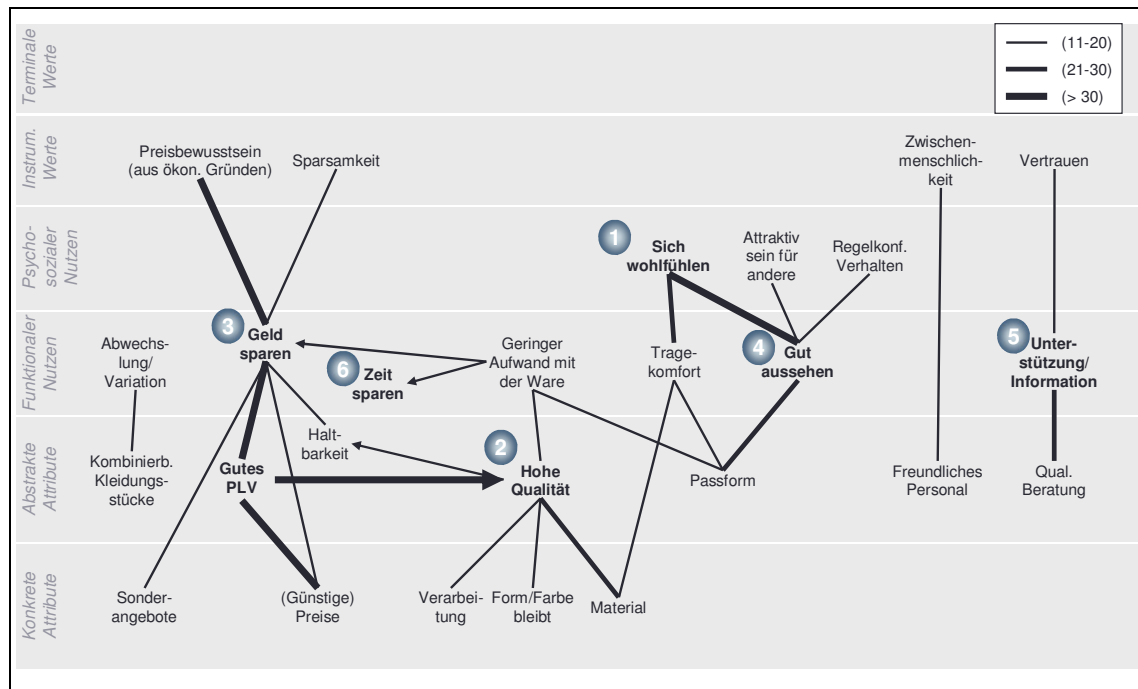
(11-20)
(21-30)
(> 30)

Terminale Werte

Instrum. Werte

Psycho-sozialer Nutzen

Funktionaler Nutzen

Abstrakte Attribute

Konkrete Attribute

Preisbewusstsein (aus ökon. Gründen)

Sparsamkeit

Zwischenmenschlichkeit

Vertrauen

1 Sich wohlfühlen

Attraktiv sein für andere

Regelkonf. Verhalten

3 Geld sparen

Abwechslung/ Variation

6 Zeit sparen

Geringer Aufwand mit der Ware

Tragekomfort

4 Gut aussehen

5 Unterstützung/ Information

Haltbarkeit

2 Hohe Qualität

Kombinierb. Kleidungsstücke

Gutes PLV

Passform

Freundliches Personal

Qual. Beratung

Sonderangebote

(Günstige) Preise

Verarbeitung

Form/Farbe bleibt

Material